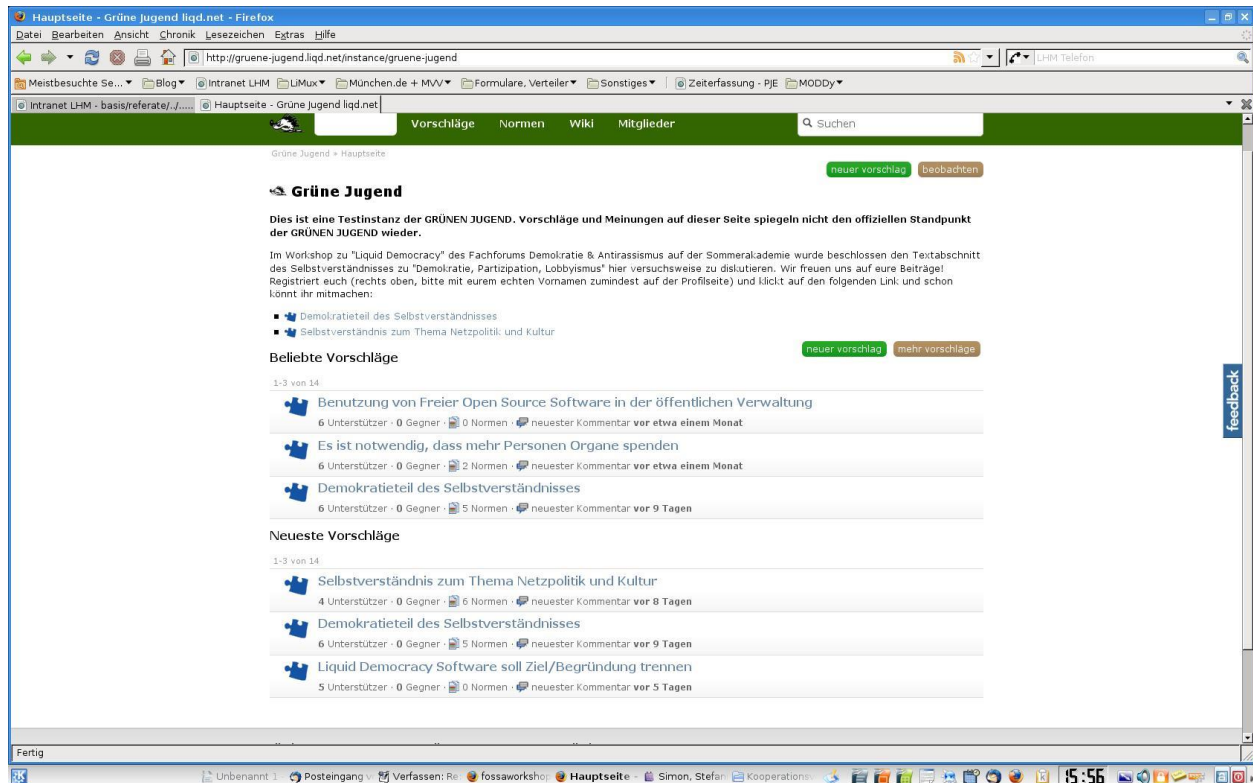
Hauptseite - Grüne Jugend liqd.net - Firefox

Datei Bearbeiten Ansicht Chronik Lesezeichen Extras Hilfe

http://gruene-jugend.liqd.net/instance/gruene-jugend

LHM Telefon

Meistbesuchte Se... Blog Intranet LHM LiMux München.de + MVV Formulare, Verteiler Sonstiges Zeiterfassung - PJE MODDy

Intranet LHM - basis/referate/..../... Hauptseite - Grüne Jugend liqd.net

Vorschläge Normen Wiki Mitglieder Suchen

Grüne Jugend » Hauptseite

neuer vorschlag beobachten

Grüne Jugend

Dies ist eine Testinstanz der GRÜNEN JUGEND. Vorschläge und Meinungen auf dieser Seite spiegeln nicht den offiziellen Standpunkt der GRÜNEN JUGEND wieder.

Im Workshop zu "Liquid Democracy" des Fachforums Demokratie & Antirassismus auf der Sommerakademie wurde beschlossen den Textabschnitt des Selbstverständnisses zu "Demokratie, Partizipation, Lobbyismus" hier versuchsweise zu diskutieren. Wir freuen uns auf eure Beiträge! Registriert euch (rechts oben, bitte mit eurem echten Vornamen zumindest auf der Profilseite) und klickt auf den folgenden Link und schon könnt ihr mitmachen:

Demokratieteil des Selbstverständnisses
Selbstverständnis zum Thema Netzpolitik und Kultur

Beliebte Vorschläge

neuer vorschlag mehr vorschläge

1-3 von 14

Benutzung von Freier Open Source Software in der öffentlichen Verwaltung
6 Unterstützer · 0 Gegner · 0 Normen · neuester Kommentar vor etwa einem Monat

Es ist notwendig, dass mehr Personen Organe spenden
6 Unterstützer · 0 Gegner · 2 Normen · neuester Kommentar vor etwa einem Monat

Demokratieteil des Selbstverständnisses
6 Unterstützer · 0 Gegner · 5 Normen · neuester Kommentar vor 9 Tagen

Neueste Vorschläge

1-3 von 14

Selbstverständnis zum Thema Netzpolitik und Kultur
4 Unterstützer · 0 Gegner · 6 Normen · neuester Kommentar vor 8 Tagen

Demokratieteil des Selbstverständnisses
6 Unterstützer · 0 Gegner · 5 Normen · neuester Kommentar vor 9 Tagen

Liquid Democracy Software soll Ziel/Begründung trennen
5 Unterstützer · 0 Gegner · 0 Normen · neuester Kommentar vor 5 Tagen

feedback

Fertig

Unbenannt 1 Posteingang Verfassen: Re fossaworkshop Hauptseite Simon, Stefan Kooperations 15:56